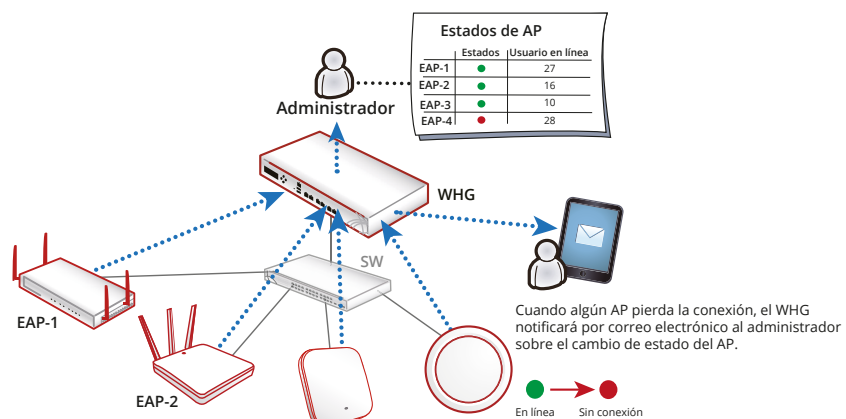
Estados de AP

| | Estados | Usuario en línea |
|---|---|---|
| EAP-1 | ● | 27 |
| EAP-2 | ● | 16 |
| EAP-3 | ● | 10 |
| EAP-4 | ● | 28 |

Administrador

WHG

SW

EAP-1

EAP-2

Cuando algún AP pierda la conexión, el WHG notificará por correo electrónico al administrador sobre el cambio de estado del AP.

En línea

Sin conexión